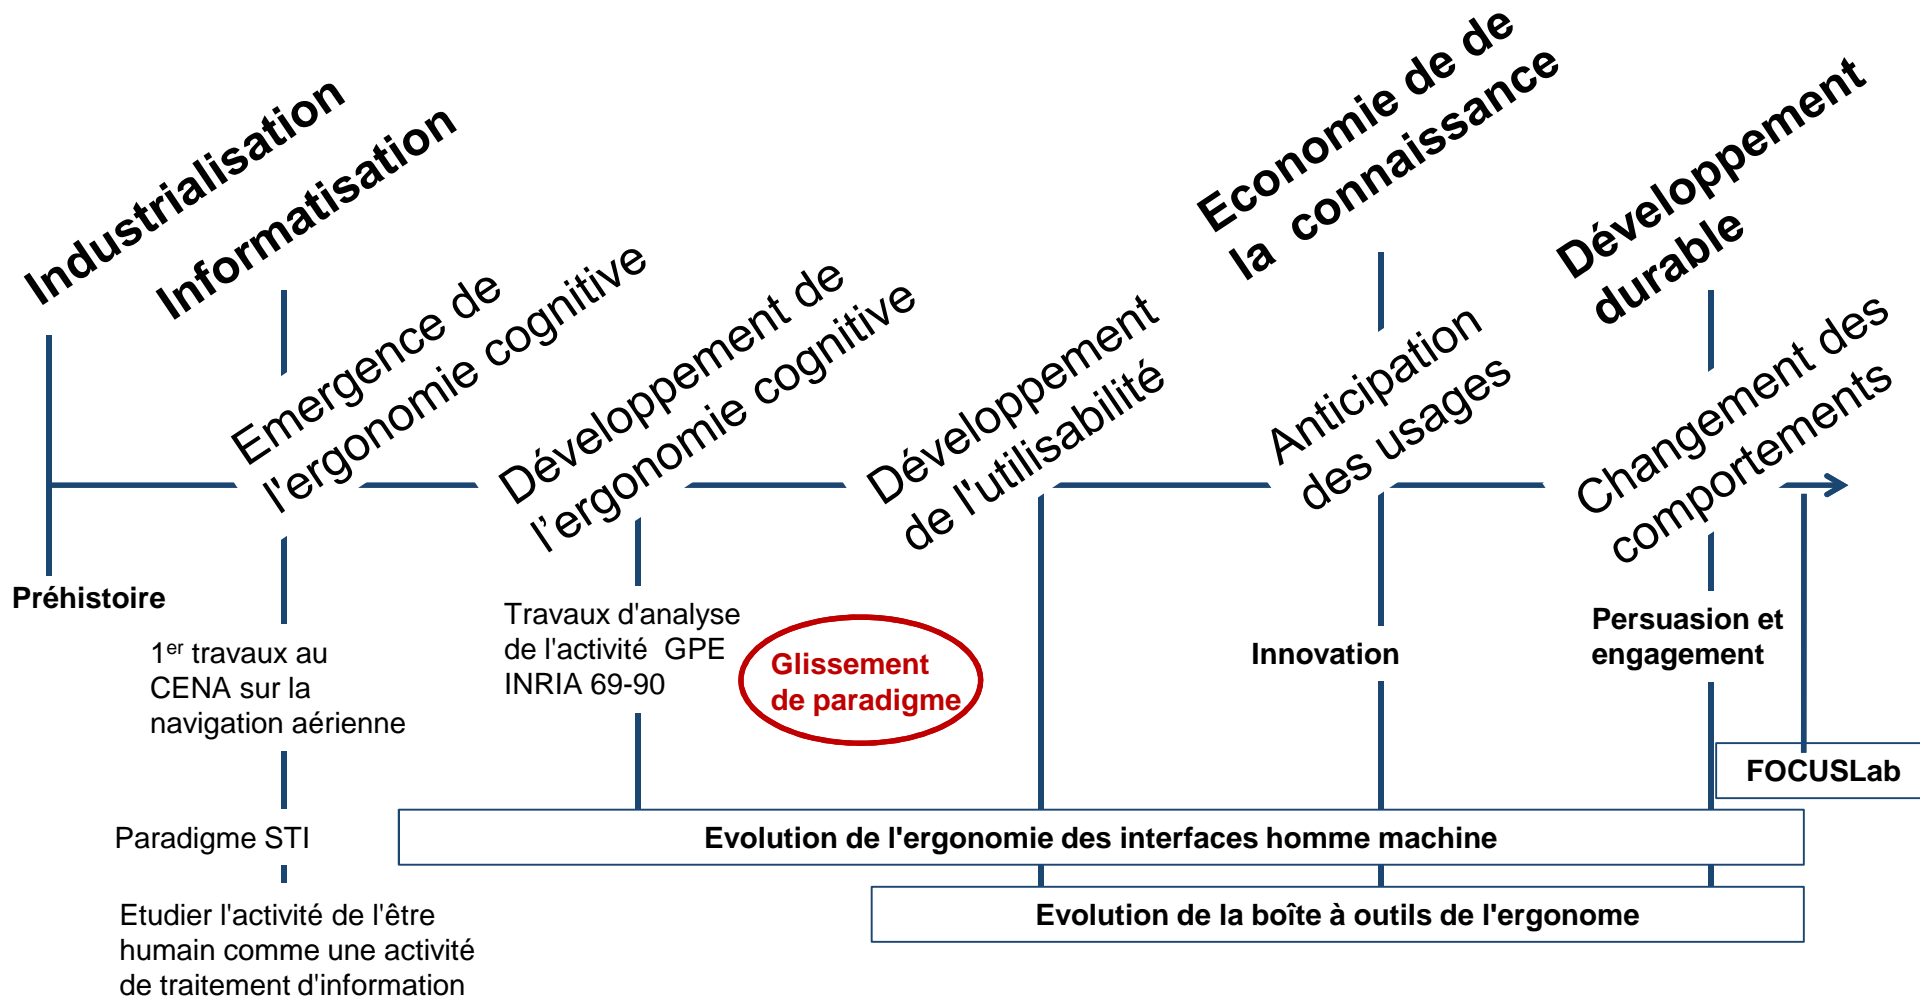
Industrialisation

Informatisation

Economie de de la connaissance

Développement durable

Emergence de l'ergonomie cognitive

Développement de l'ergonomie cognitive

Développement de l'utilisabilité

Anticipation des usages

Changement des comportements

Préhistoire

$1^{er}$ travaux au CENA sur la navigation aérienne

Paradigme STI

Etudier l'activité de l'être humain comme une activité de traitement d'information

Travaux d'analyse de l'activité GPE INRIA 69-90

Glissement de paradigme

Innovation

Persuasion et engagement

FOCUSLab

Evolution de l'ergonomie des interfaces homme machine

Evolution de la boîte à outils de l'ergonome